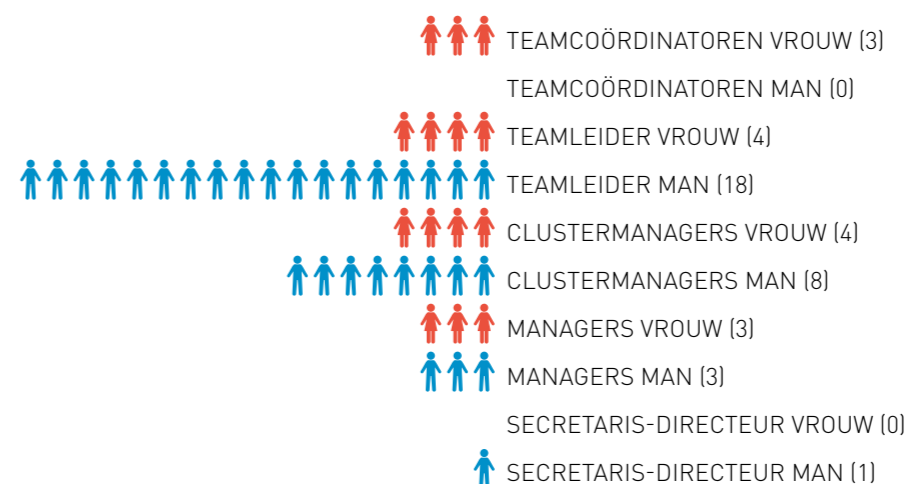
TEAMCOÖRDINATOREN VROUW (3)

TEAMCOÖRDINATOREN MAN (0)

TEAMLEIDER VROUW (4)

TEAMLEIDER MAN (18)

CLUSTERMANAGERS VROUW (4)

CLUSTERMANAGERS MAN (8)

MANAGERS VROUW (3)

MANAGERS MAN (3)

SECRETARIS-DIRECTEUR VROUW (0)

SECRETARIS-DIRECTEUR MAN (1)